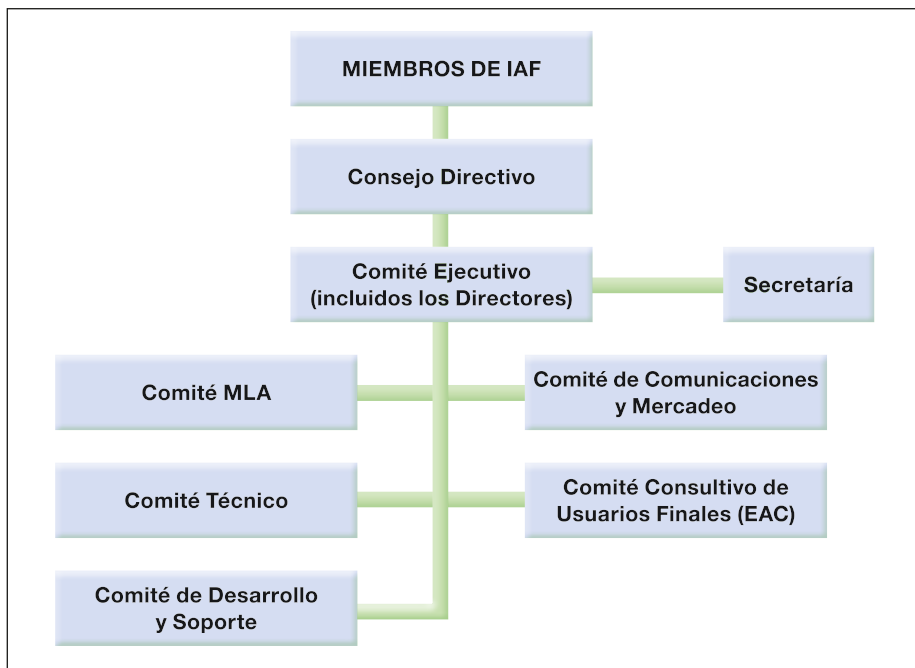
MIEMBROS DE IAF

Consejo Directivo

Comité Ejecutivo (incluidos los Directores)

Secretaría

Comité MLA

Comité de Comunicaciones y Mercadeo

Comité Técnico

Comité Consultivo de Usuarios Finales (EAC)

Comité de Desarrollo y Soporte